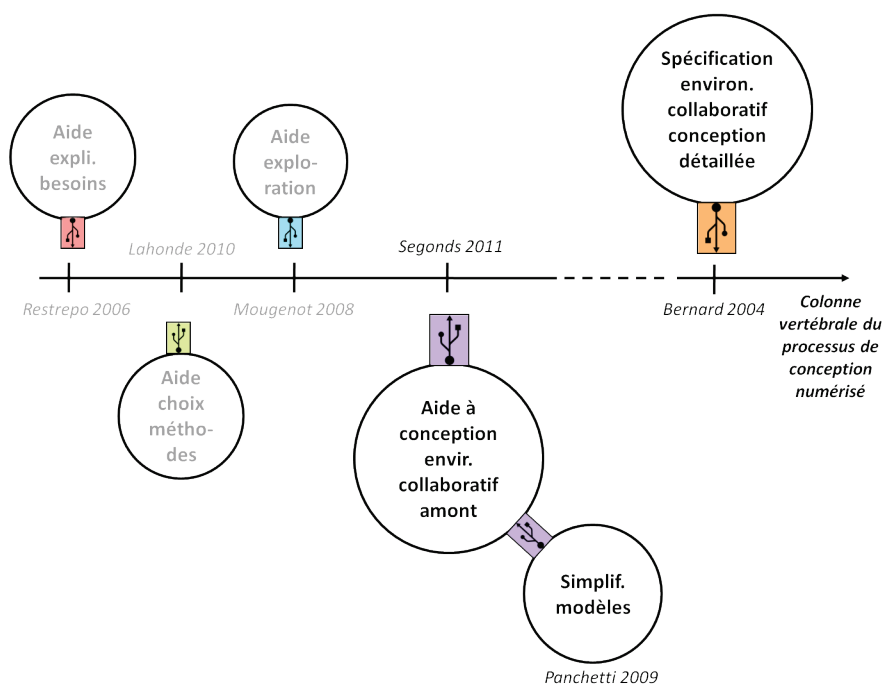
Aide expli. besoins

Lahonde 2010

Aide exploration

Segonds 2011

Spécification environ. collaboratif conception détaillée

Restrepo 2006

Mougenot 2008

Bernard 2004

Colonne vertébrale du processus de conception numérisé

Aide choix méthodes

Aide à conception envir. collaboratif amont

Simplif. modèles

Panchetti 2009